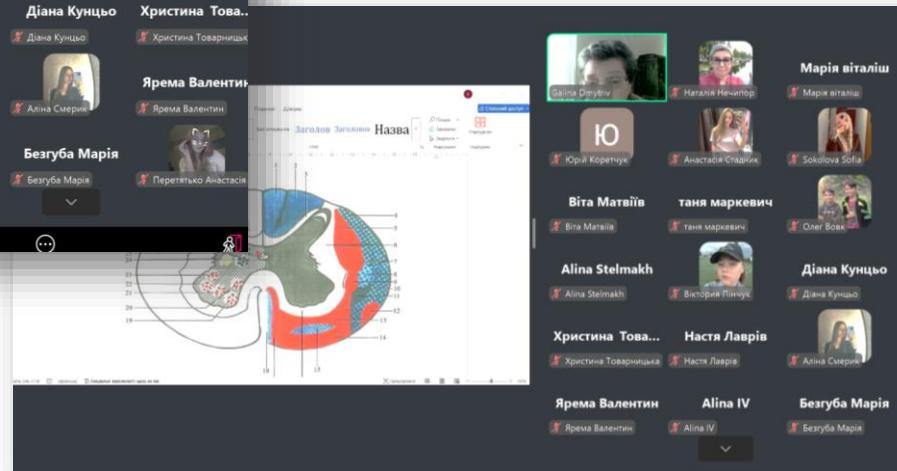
Діана Кунцьо
Діана Кунцьо
Христина Това...
Христина Товарницька
Аліна Смерик
Ярема Валентин
Ярема Валентин
Безгуба Марія
Безгуба Марія
Перетятько Анастасія

Заголов Заголово Назва

Galina Dmytriv
Наталія Нечипор
Марія віталіш
Марія віталіш
Ю
Юрій Коретчук
Анастасія Стадник
Sokolova Sofia
Віта Матвіїв
Віта Матвіїв
таня маркевич
таня маркевич
Олег Вовк
Alina Stelmakh
Alina Stelmakh
Вікторія Пінчук
Діана Кунцьо
Діана Кунцьо
Христина Това...
Христина Товарницька
Настя Лаврів
Настя Лаврів
Аліна Смерик
Ярема Валентин
Ярема Валентин
Alina IV
Alina IV
Безгуба Марія
Безгуба Марія